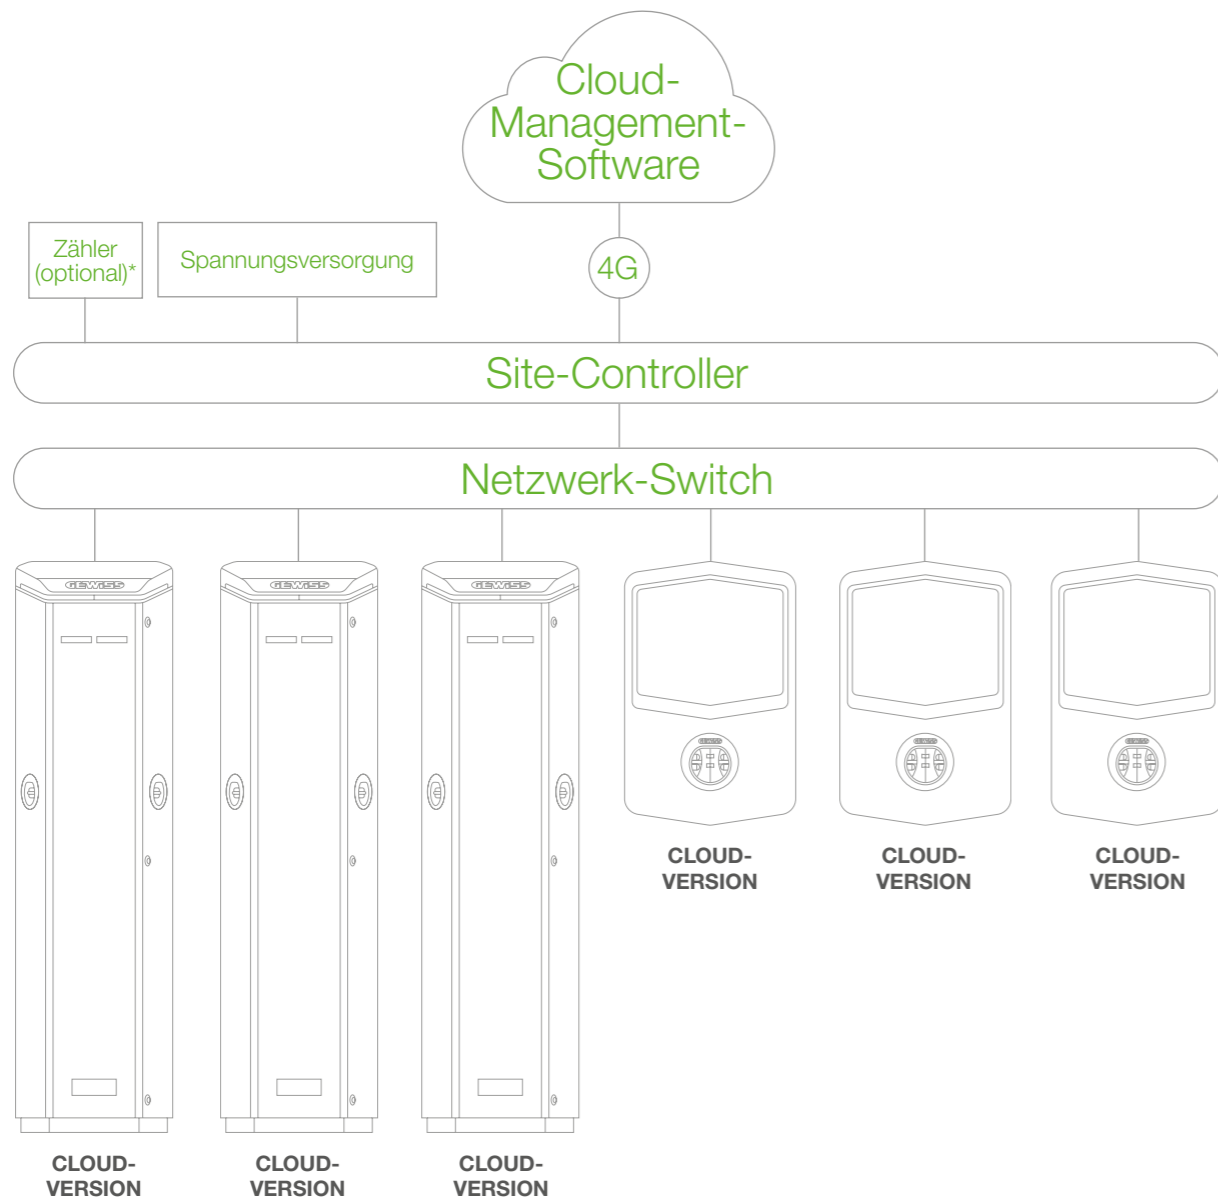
Cloud-Management-Software

Zähler (optional)*

Spannungsversorgung

4G

Site-Controller

Netzwerk-Switch

GEWISS

GEWISS

GEWISS

CLOUD-VERSION

CLOUD-VERSION

CLOUD-VERSION

CLOUD-VERSION

CLOUD-VERSION

CLOUD-VERSION